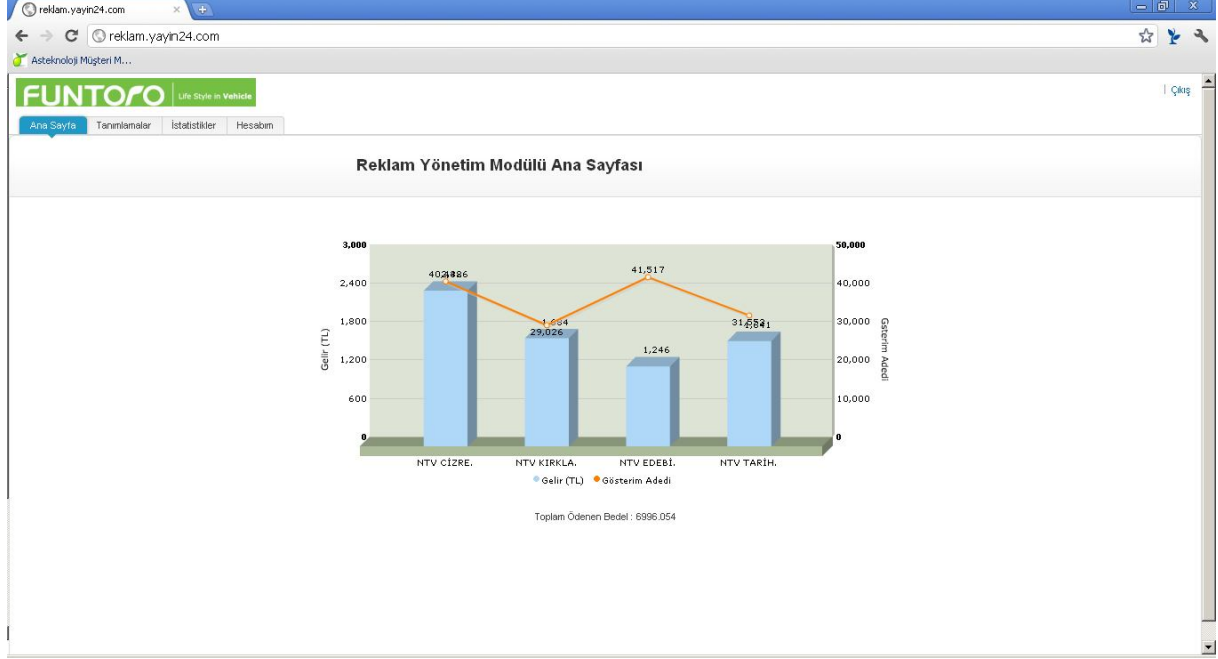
reklam.yayin24.com
reklam.yayin24.com
Asteknoloji Müşteri M...
FUNTOFO Life Style in Vehicle
Çıkış
Ana Sayfa Tanımlamalar İstatistikler Hesabım

Reklam Yönetim Modülü Ana Sayfası

3,000
2,400
1,800
1,200
600
0
Gelir (TL)
50,000
40,000
30,000
20,000
10,000
0
Gösterim Adedi
40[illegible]
1,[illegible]
29,026
41,517
1,246
31,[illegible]
NTV CİZRE.
NTV KIRKLA.
NTV EDEBİ.
NTV TARİH.
Gelir (TL)
Gösterim Adedi

Toplam Ödenen Bedel : 6996.054